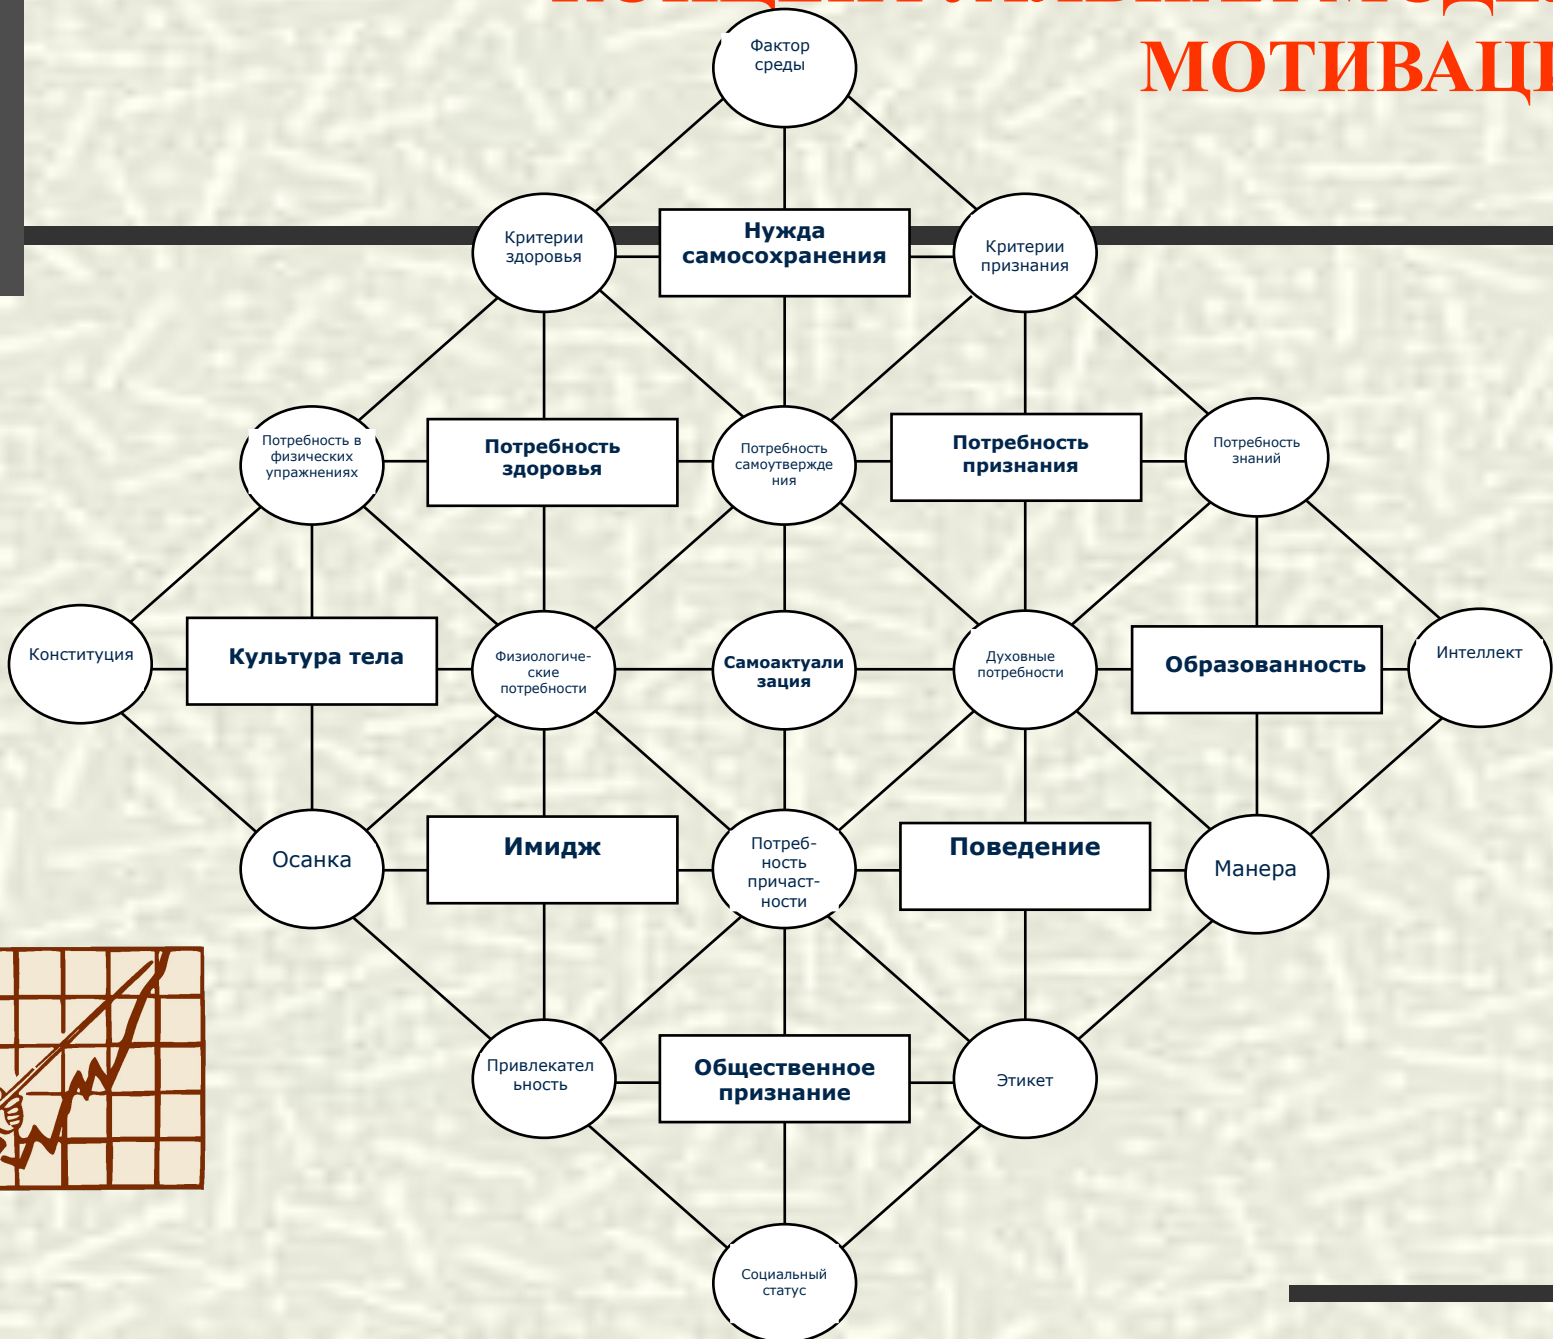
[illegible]
МОТИВАЦ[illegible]

Фактор среды

Критерии здоровья

Нужда самосохранения

Критерии признания

Потребность в физических упражнениях

Потребность здоровья

Потребность самоутверждения

Потребность признания

Потребность знаний

Конституция

Культура тела

Физиологические потребности

Самоактуализация

Духовные потребности

Образованность

Интеллект

Осанка

Имидж

Потребность причастности

Поведение

Манера

Привлекательность

Общественное признание

Этикет

Социальный статус